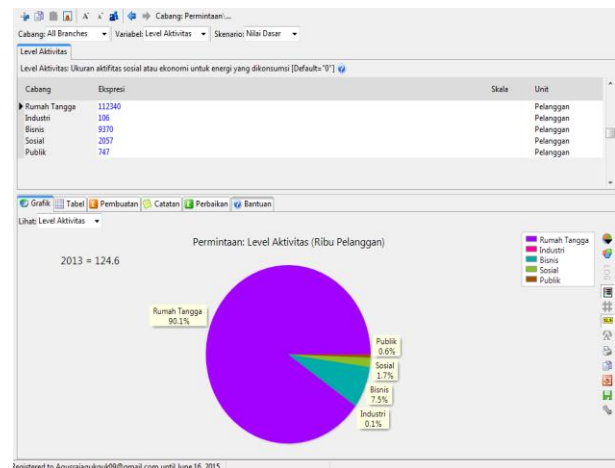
Cabang: Permintaan\...

Cabang: All Branches | Variabel: Level Aktivitas | Skenario: Nilai Dasar

Level Aktivitas

Level Aktivitas: Ukuran aktifitas sosial atau ekonomi untuk energi yang dikonsumsi [Default="0"]

| Cabang | Ekspresi | Skala | Unit |
|---|---|---|---|
| Rumah Tangga | 112340 | | Pelanggan |
| Industri | 106 | | Pelanggan |
| Bisnis | 9370 | | Pelanggan |
| Sosial | 2057 | | Pelanggan |
| Publik | 747 | | Pelanggan |

Grafik | Tabel | Pembuatan | Catatan | Perbaikan | Bantuan

Lihat: Level Aktivitas

Permintaan: Level Aktivitas (Ribu Pelanggan)

2013 = 124.6

Rumah Tangga
Industri
Bisnis
Sosial
Publik

Rumah Tangga 90.1%

Publik 0.6%

Sosial 1.7%

Bisnis 7.5%

Industri 0.1%

Registered to Agusraiaguguk09@gmail.com until June 16, 2015